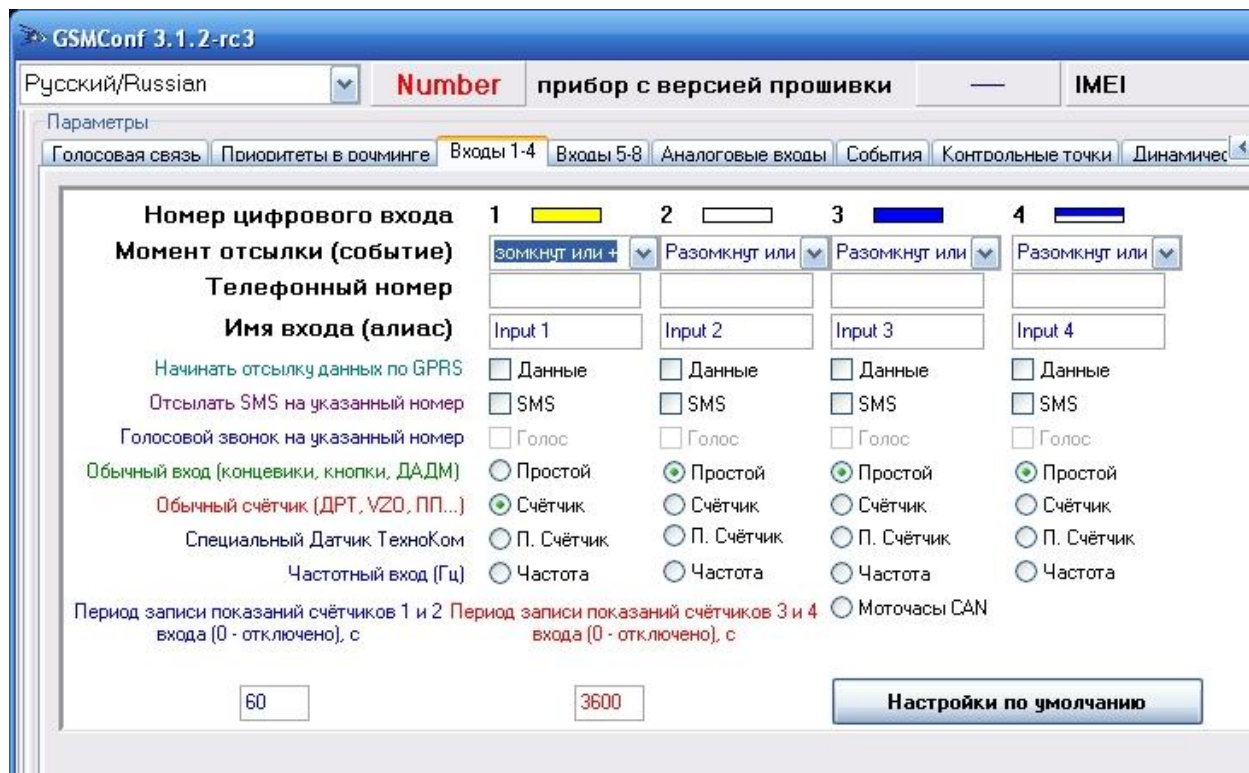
GSMConf 3.1.2-rc3

Русский/Russian | Number | прибор с версией прошивки | — | IMEI

Параметры

Голосовая связь | Приоритеты в роуминге | Входы 1-4 | Входы 5-8 | Аналоговые входы | События | Контрольные точки | Динамичес

| Номер цифрового входа | 1 | 2 | 3 | 4 |
|---|---|---|---|---|
| Момент отсылки (событие) | зомкнут или + | Разомкнут или | Разомкнут или | Разомкнут или |
| Телефонный номер | | | | |
| Имя входа (алиас) | Input 1 | Input 2 | Input 3 | Input 4 |
| Начинать отсылку данных по GPRS | Данные | Данные | Данные | Данные |
| Отсылать SMS на указанный номер | SMS | SMS | SMS | SMS |
| Голосовой звонок на указанный номер | Голос | Голос | Голос | Голос |
| Обычный вход (концевики, кнопки, ДАДМ) | Простой | Простой | Простой | Простой |
| Обычный счётчик (ДРТ, VZO, ПП...) | Счётчик | Счётчик | Счётчик | Счётчик |
| Специальный Датчик ТехноКом | П. Счётчик | П. Счётчик | П. Счётчик | П. Счётчик |
| Частотный вход (Гц) | Частота | Частота | Частота | Частота |
| | | | Моточасы CAN | |

Период записи показаний счётчиков 1 и 2 входа (0 - отключено), с

Период записи показаний счётчиков 3 и 4 входа (0 - отключено), с

60

3600

Настройки по умолчанию